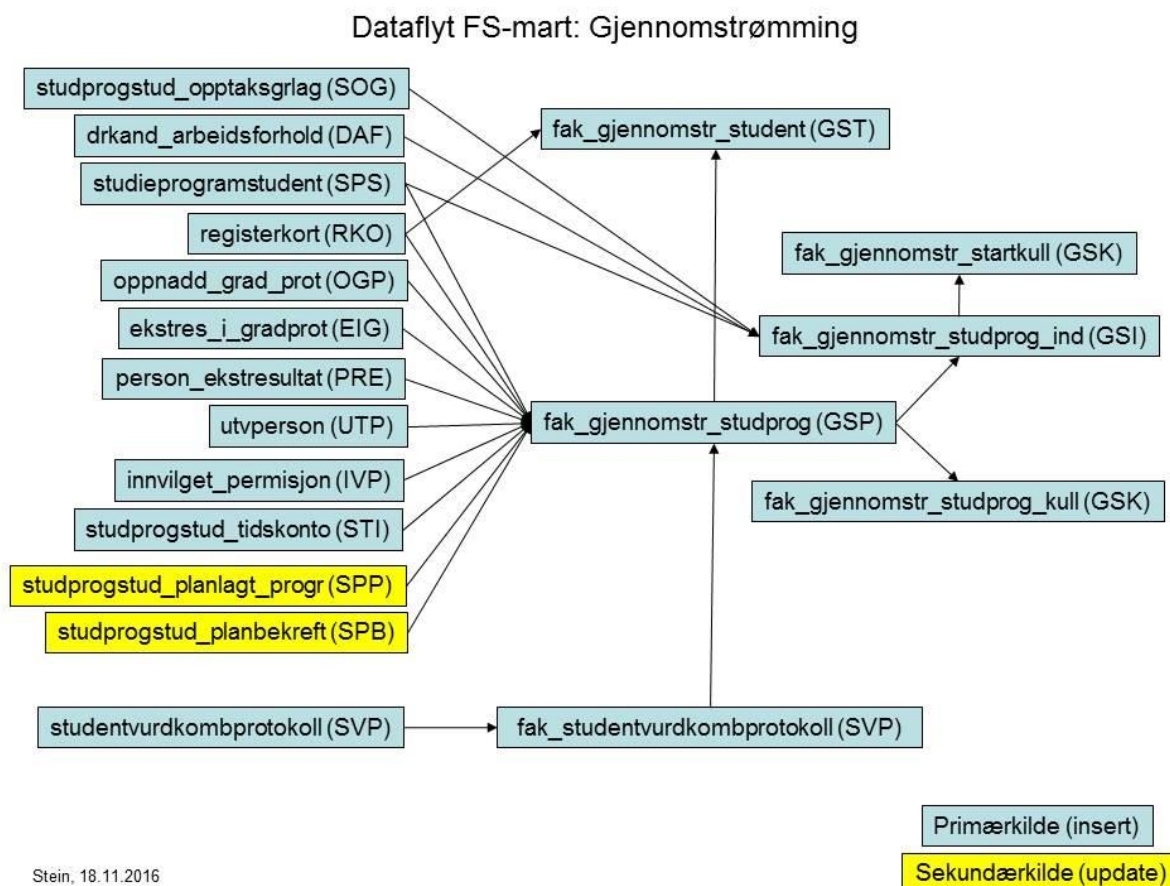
Dataflyt FS-mart: Gjennomstrømming

studprogstud_opptaksgrlag (SOG)

drkand_arbeidsforhold (DAF)

studieprogramstudent (SPS)

registerkort (RKO)

oppnadd_grad_prot (OGP)

ekstres_i_gradprot (EIG)

person_ekstresultat (PRE)

utvperson (UTP)

innvilget_permisjon (IVP)

studprogstud_tidskonto (STI)

studprogstud_planlagt_progr (SPP)

studprogstud_planbekreft (SPB)

studentvurdkombprotokoll (SVP)

fak_gjennomstr_student (GST)

fak_gjennomstr_studprog (GSP)

fak_studentvurdkombprotokoll (SVP)

fak_gjennomstr_startkull (GSK)

fak_gjennomstr_studprog_ind (GSI)

fak_gjennomstr_studprog_kull (GSK)

Primærkilde (insert)

Sekundærkilde (update)

Stein, 18.11.2016